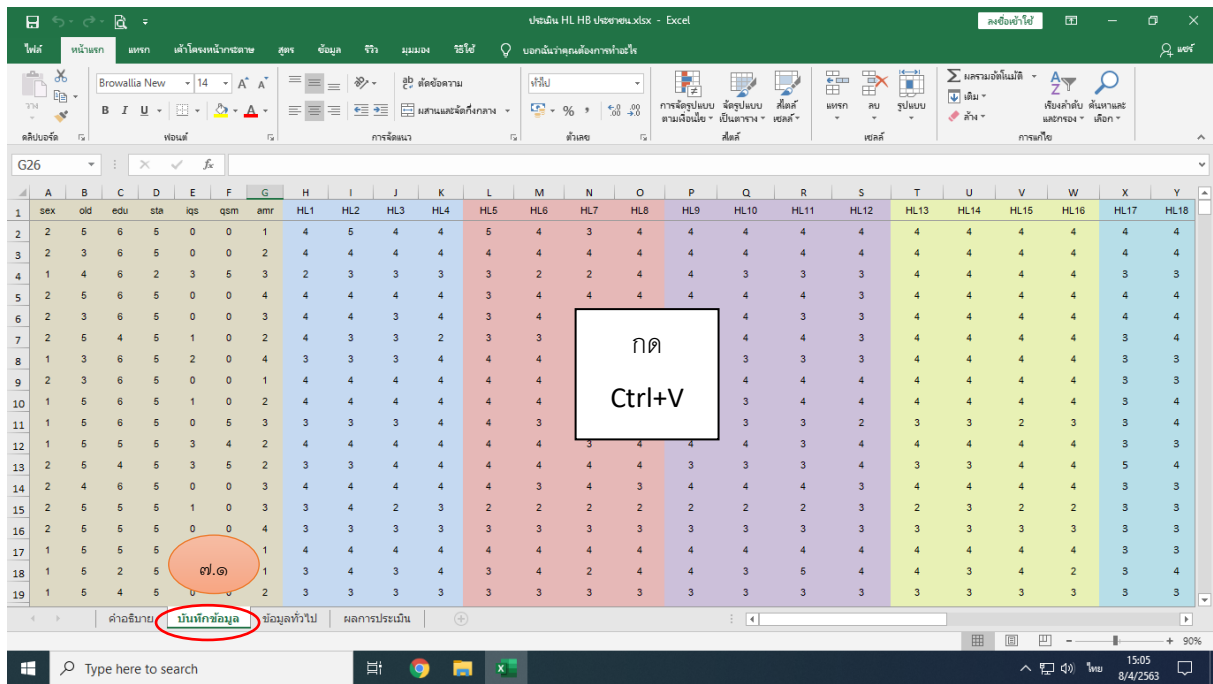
ประเมิน HL HB ประชาชน.xlsx - Excel
ลงชื่อเข้าใช้

ไฟล์ หน้าแรก แทรก เค้าโครงหน้ากระดาษ สูตร ข้อมูล รีวิว มุมมอง วิธีใช้ บอกฉันว่าคุณต้องการทำอะไร แชร์

Browallia New 14
ตัดข้อความ
ผสานและจัดกึ่งกลาง
ทั่วไป
การจัดรูปแบบตามเงื่อนไข จัดรูปแบบเป็นตาราง สไตล์เซลล์
แทรก ลบ รูปแบบ
ผลรวมอัตโนมัติ เติม ล้าง
เรียงลำดับและกรอง ค้นหาและเลือก
คลิปบอร์ด ฟอนต์ การจัดแนว ตัวเลข สไตล์ เซลล์ การแก้ไข

G26

| | A | B | C | D | E | F | G | H | I | J | K | L | M | N | O | P | Q | R | S | T | U | V | W | X | Y |
|---|---|---|---|---|---|---|---|---|---|---|---|---|---|---|---|---|---|---|---|---|---|---|---|---|---|
| 1 | sex | old | edu | sta | iqs | qsm | amr | HL1 | HL2 | HL3 | HL4 | HL5 | HL6 | HL7 | HL8 | HL9 | HL10 | HL11 | HL12 | HL13 | HL14 | HL15 | HL16 | HL17 | HL18 |
| 2 | 2 | 5 | 6 | 5 | 0 | 0 | 1 | 4 | 5 | 4 | 4 | 5 | 4 | 3 | 4 | 4 | 4 | 4 | 4 | 4 | 4 | 4 | 4 | 4 | 4 |
| 3 | 2 | 3 | 6 | 5 | 0 | 0 | 2 | 4 | 4 | 4 | 4 | 4 | 4 | 4 | 4 | 4 | 4 | 4 | 4 | 4 | 4 | 4 | 4 | 4 | 4 |
| 4 | 1 | 4 | 6 | 2 | 3 | 5 | 3 | 2 | 3 | 3 | 3 | 3 | 2 | 2 | 4 | 4 | 3 | 3 | 3 | 4 | 4 | 4 | 4 | 3 | 3 |
| 5 | 2 | 5 | 6 | 5 | 0 | 0 | 4 | 4 | 4 | 4 | 4 | 3 | 4 | 4 | 4 | 4 | 4 | 4 | 3 | 4 | 4 | 4 | 4 | 4 | 4 |
| 6 | 2 | 3 | 6 | 5 | 0 | 0 | 3 | 4 | 4 | 3 | 4 | 3 | | | | 4 | 4 | 3 | 3 | 4 | 4 | 4 | 4 | 4 | 4 |
| 7 | 2 | 5 | 4 | 5 | 1 | 0 | 2 | 4 | 3 | 3 | 2 | 3 | 3 | | | 4 | 4 | 4 | 3 | 4 | 4 | 4 | 4 | 3 | 4 |
| 8 | 1 | 3 | 6 | 5 | 2 | 0 | 4 | 3 | 3 | 3 | 4 | 4 | 4 | | | 3 | 3 | 3 | 3 | 4 | 4 | 4 | 4 | 3 | 3 |
| 9 | 2 | 3 | 6 | 5 | 0 | 0 | 1 | 4 | 4 | 4 | 4 | 4 | 4 | | | 4 | 4 | 4 | 4 | 4 | 4 | 4 | 4 | 3 | 3 |
| 10 | 1 | 5 | 6 | 5 | 1 | 0 | 2 | 4 | 4 | 4 | 4 | 4 | 4 | | | 4 | 3 | 4 | 4 | 4 | 4 | 4 | 4 | 3 | 4 |
| 11 | 1 | 5 | 6 | 5 | 0 | 5 | 3 | 3 | 3 | 3 | 4 | 4 | 3 | | | 3 | 3 | 3 | 2 | 3 | 3 | 2 | 3 | 3 | 3 |
| 12 | 1 | 5 | 5 | 5 | 3 | 4 | 2 | 4 | 4 | 4 | 4 | 4 | 4 | 3 | 4 | 4 | 4 | 3 | 4 | 4 | 4 | 4 | 4 | 3 | 3 |
| 13 | 2 | 5 | 4 | 5 | 3 | 5 | 2 | 3 | 3 | 4 | 4 | 4 | 4 | 4 | 4 | 3 | 3 | 3 | 4 | 3 | 3 | 4 | 4 | 5 | 4 |
| 14 | 2 | 4 | 6 | 5 | 0 | 0 | 3 | 4 | 4 | 4 | 4 | 4 | 3 | 4 | 3 | 4 | 4 | 4 | 3 | 4 | 4 | 4 | 4 | 3 | 3 |
| 15 | 2 | 5 | 5 | 5 | 1 | 0 | 3 | 3 | 4 | 2 | 3 | 2 | 2 | 2 | 2 | 2 | 2 | 2 | 3 | 2 | 3 | 2 | 2 | 3 | 3 |
| 16 | 2 | 5 | 5 | 5 | 0 | 0 | 4 | 3 | 3 | 3 | 3 | 3 | 3 | 3 | 3 | 3 | 3 | 3 | 3 | 3 | 3 | 3 | 3 | 3 | 3 |
| 17 | 1 | 5 | 5 | 5 | | | 1 | 4 | 4 | 4 | 4 | 4 | 4 | 4 | 4 | 4 | 4 | 4 | 4 | 4 | 4 | 4 | 4 | 3 | 3 |
| 18 | 1 | 5 | 2 | 5 | | | 1 | 3 | 4 | 3 | 4 | 3 | 4 | 2 | 4 | 4 | 3 | 5 | 4 | 4 | 3 | 4 | 2 | 3 | 4 |
| 19 | 1 | 5 | 4 | 5 | | | 2 | 3 | 3 | 3 | 3 | 3 | 3 | 3 | 3 | 3 | 3 | 3 | 3 | 3 | 3 | 3 | 3 | 3 | 3 |

กด
Ctrl+V

๗.๑

คำอธิบาย บันทึกข้อมูล ข้อมูลทั่วไป ผลการประเมิน

90%

Type here to search
ไทย 15:05 8/4/2563